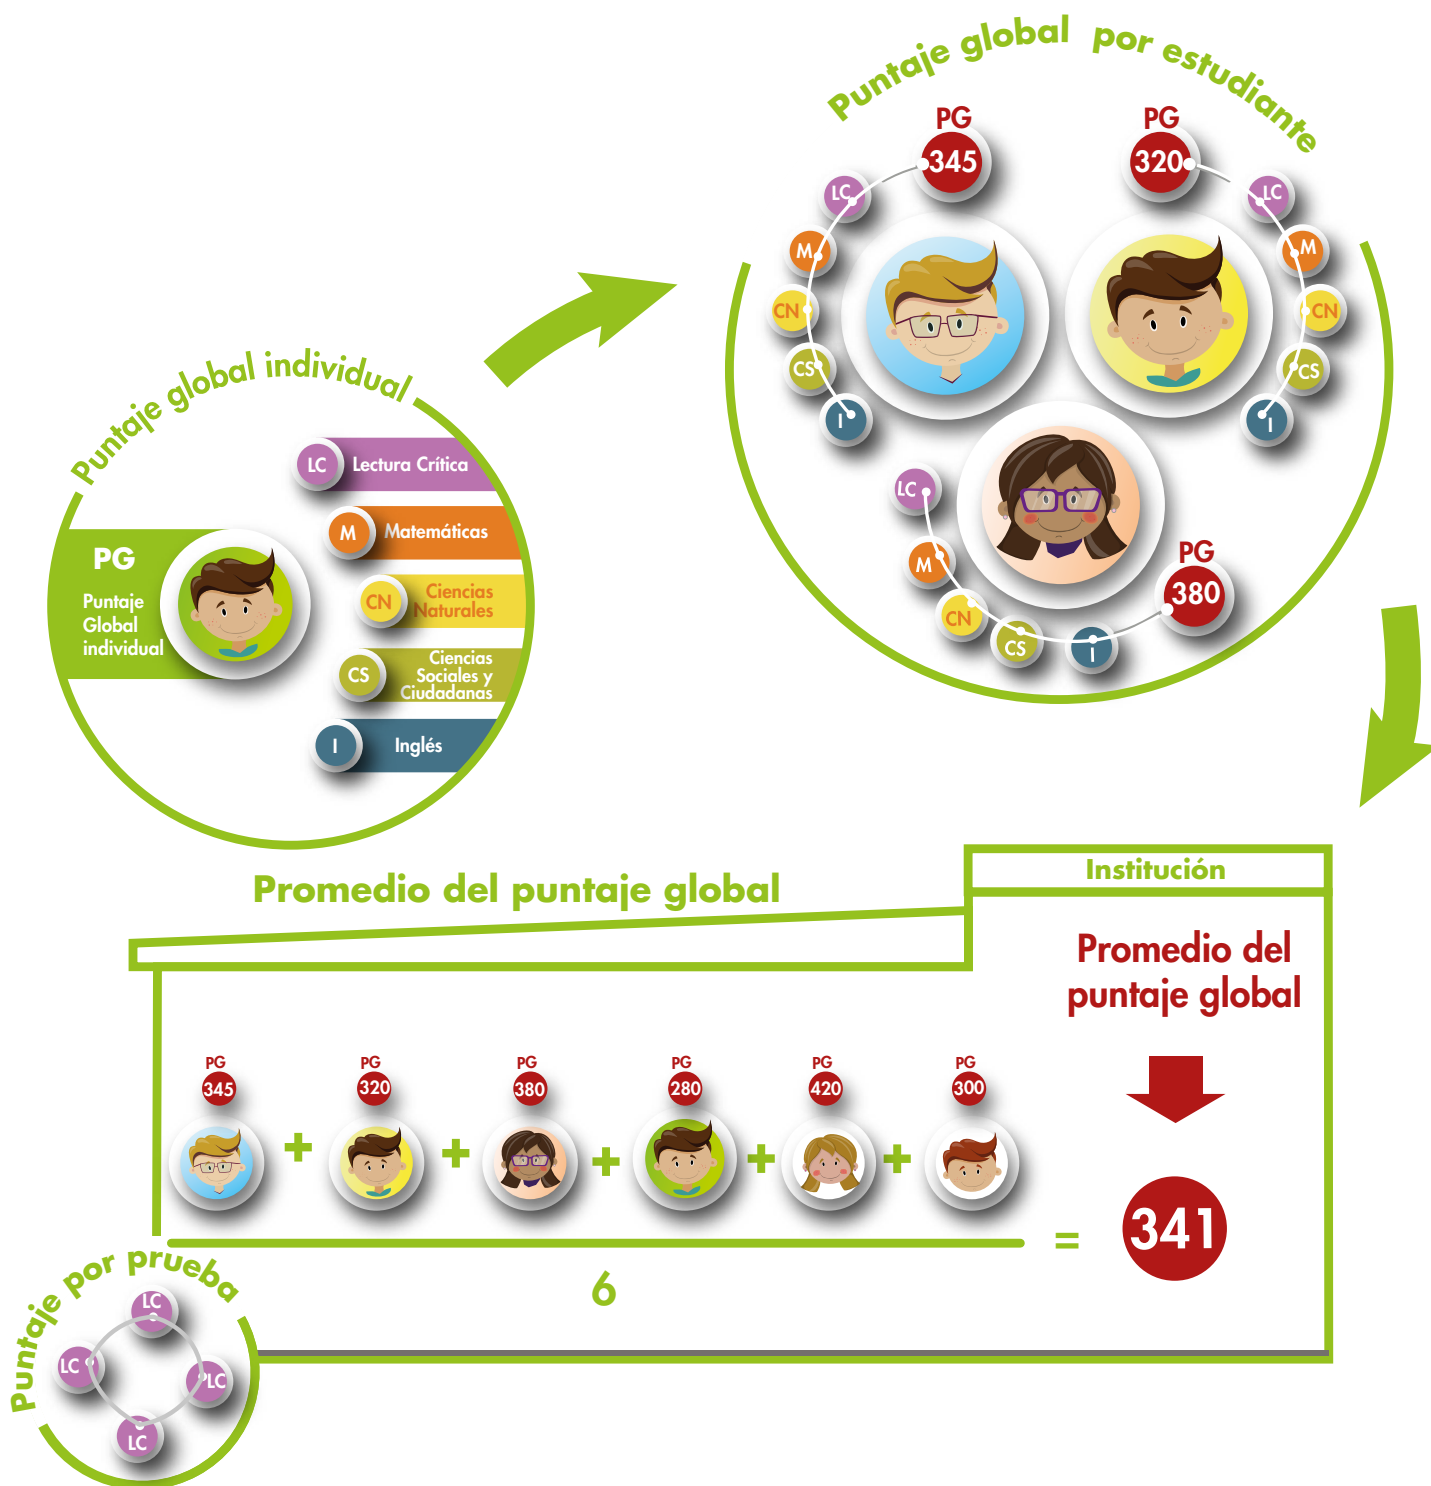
Puntaje global por estudiante

PG 345
LC
M
CN
CS
I

PG 320
LC
M
CN
CS
I

LC
M
CN
CS
I
PG 380

Puntaje global individual

PG
Puntaje Global individual

LC Lectura Crítica
M Matemáticas
CN Ciencias Naturales
CS Ciencias Sociales y Ciudadanas
I Inglés

Promedio del puntaje global

Institución

Promedio del puntaje global

PG 345 + PG 320 + PG 380 + PG 280 + PG 420 + PG 300

6

= 341

Puntaje por prueba
LC
LC
LC
LC